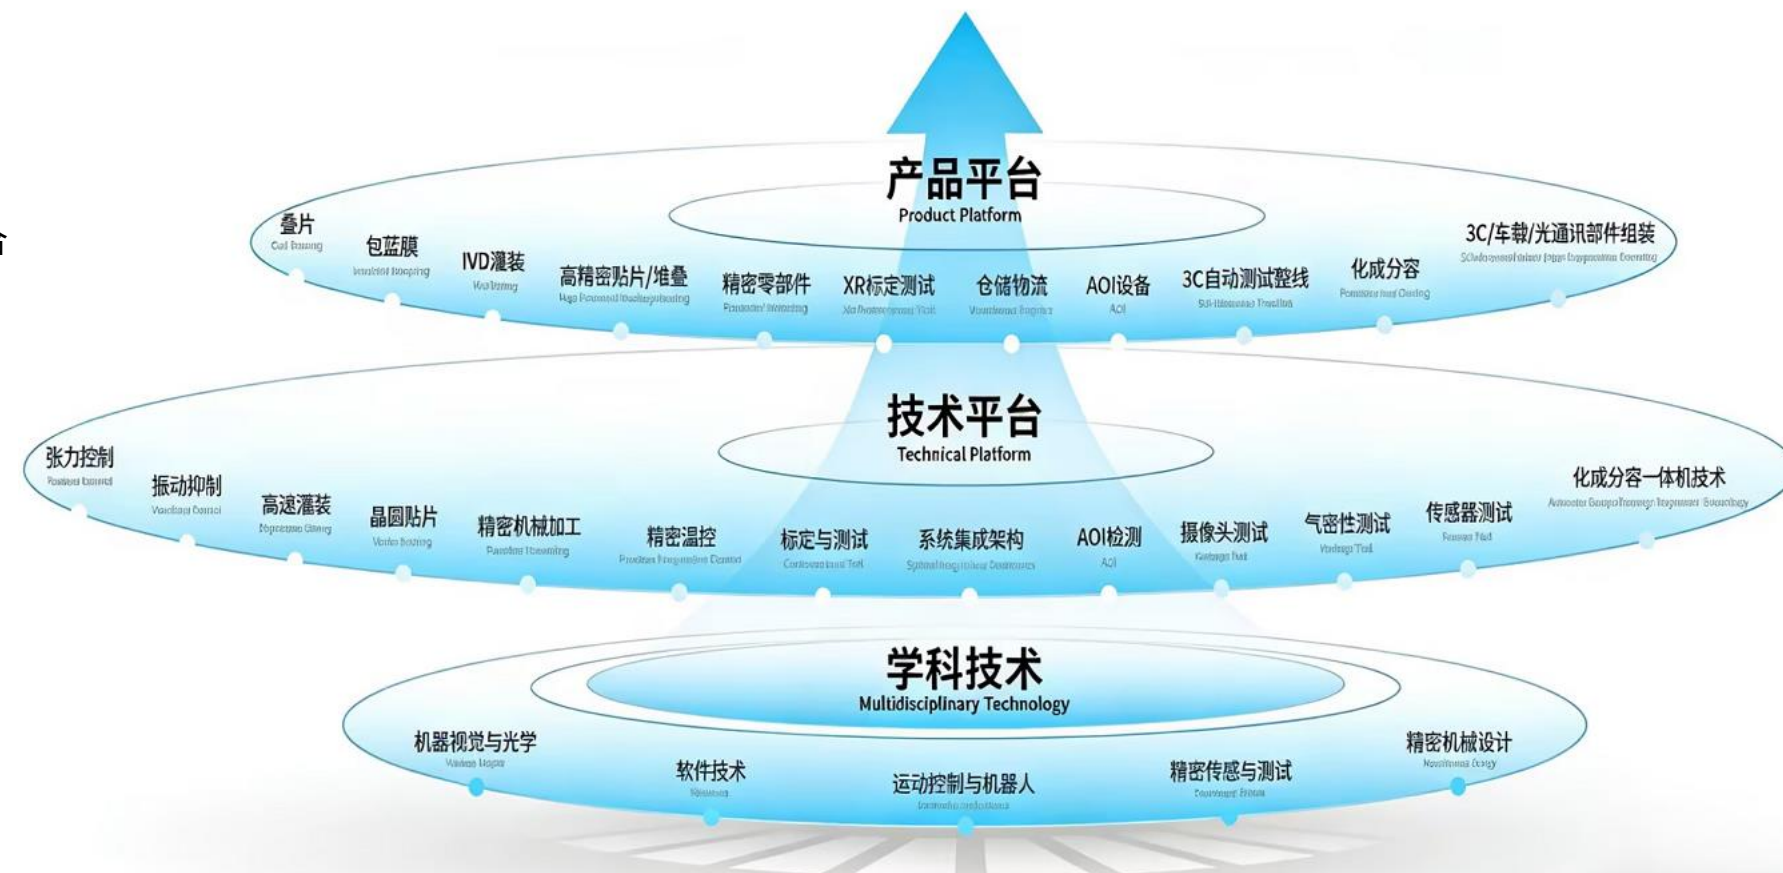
产品平台
Product Platform

叠片
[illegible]

包蓝膜
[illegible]

IVD灌装
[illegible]

高精密贴片/堆叠
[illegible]

精密零部件
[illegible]

XR标定测试
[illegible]

仓储物流
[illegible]

AOI设备
AOI

3C自动测试整线
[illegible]

化成分容
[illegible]

3C/车载/光通讯部件组装
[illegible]

技术平台
Technical Platform

张力控制
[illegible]

振动抑制
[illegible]

高速灌装
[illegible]

晶圆贴片
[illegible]

精密机械加工
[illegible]

精密温控
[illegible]

标定与测试
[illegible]

系统集成架构
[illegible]

AOI检测
AOI

摄像头测试
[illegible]

气密性测试
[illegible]

传感器测试
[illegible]

化成分容一体机技术
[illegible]

学科技术
Multidisciplinary Technology

机器视觉与光学
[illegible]

软件技术
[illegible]

运动控制与机器人
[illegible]

精密传感与测试
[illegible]

精密机械设计
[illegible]